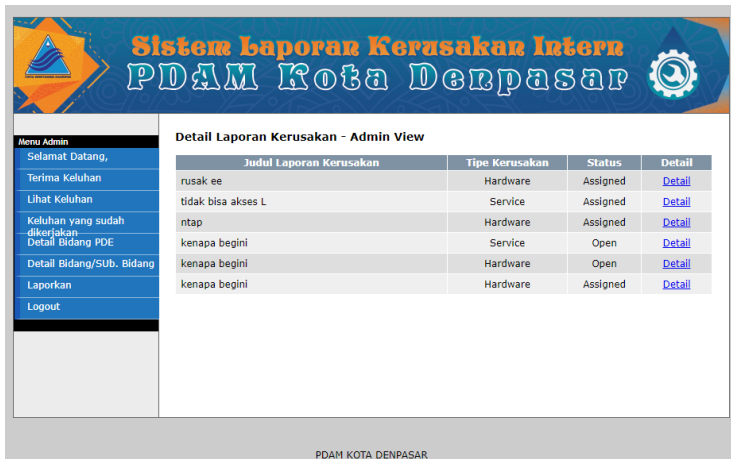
Sistem Laporan Kerusakan Intern
PDAM Kota Denpasar

Menu Admin
Selamat Datang,
Terima Keluhan
Lihat Keluhan
Keluhan yang sudah dikerjakan
Detail Bidang PDE
Detail Bidang/SUb. Bidang
Laporkan
Logout

Detail Laporan Kerusakan - Admin View

| Judul Laporan Kerusakan | Tipe Kerusakan | Status | Detail |
|---|---|---|---|
| rusak ee | Hardware | Assigned | Detail |
| tidak bisa akses L | Service | Assigned | Detail |
| ntap | Hardware | Assigned | Detail |
| kenapa begini | Service | Open | Detail |
| kenapa begini | Hardware | Open | Detail |
| kenapa begini | Hardware | Assigned | Detail |

PDAM KOTA DENPASAR